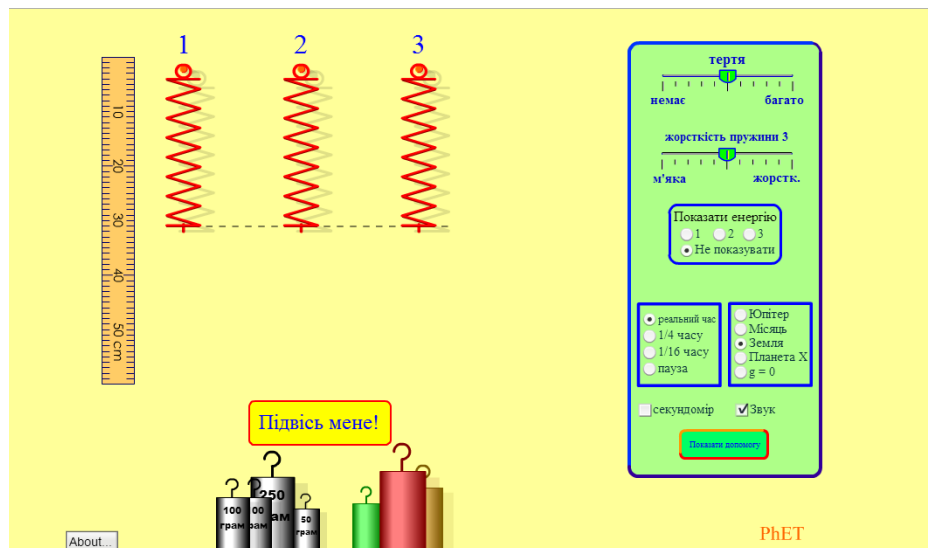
1
2
3

10
20
30
40
50 cm

тертя
немає
багато

жорсткість пружини 3
м'яка
жорстк.

Показати енергію
1 2 3
Не показувати

реальний час
1/4 часу
1/16 часу
пауза

Юпітер
Місяць
Земля
Планета X
g = 0

секундомір
Звук

Показати допомогу

Підвісь мене!

100 грам
100 грам
250 грам
50 грам

About...

PhET